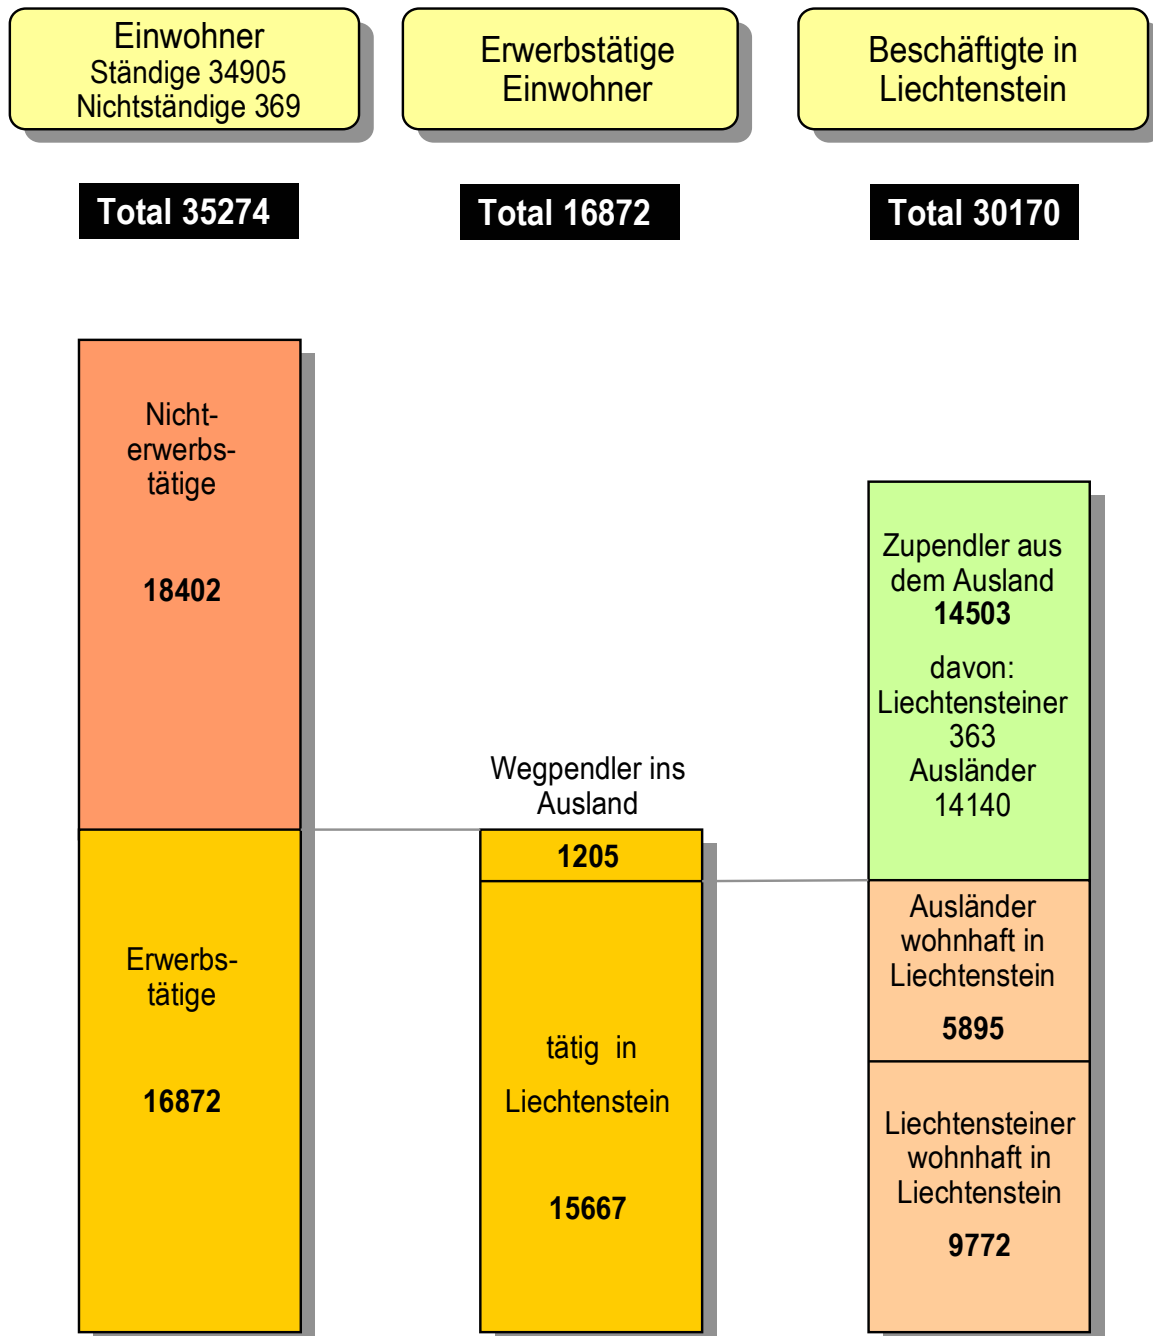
Einwohner
Ständige 34905
Nichtständige 369

Erwerbstätige Einwohner

Beschäftigte in Liechtenstein

Total 35274

Total 16872

Total 30170

Nichterwerbstätige

18402

Erwerbstätige

16872

Wegpendler ins Ausland

1205

tätig in Liechtenstein

15667

Zupendler aus dem Ausland
14503

davon:
Liechtensteiner
363
Ausländer
14140

Ausländer wohnhaft in Liechtenstein

5895

Liechtensteiner wohnhaft in Liechtenstein

9772